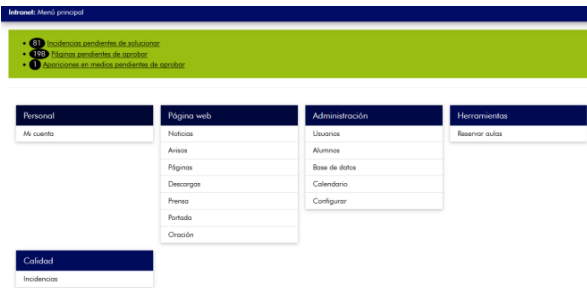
Intranet: Menú principal

81 Incidencias pendientes de solucionar
198 Páginas pendientes de aprobar
1 Apariciones en medios pendientes de aprobar

Personal
Mi cuenta

Página web
Noticias
Avisos
Páginas
Descargas
Prensa
Portada
Oración

Administración
Usuarios
Alumnos
Base de datos
Calendario
Configurar

Herramientas
Reservar aulas

Calidad
Incidencias